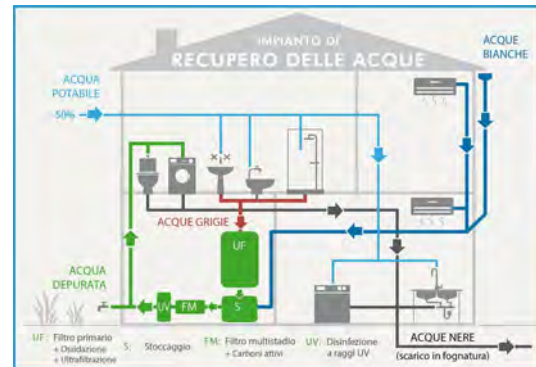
IMPIANTO DI
RECUPERO DELLE ACQUE

ACQUA POTABILE
50%

ACQUE BIANCHE

ACQUE GRIGIE

UF

ACQUA DEPURATA

UV FM S

ACQUE NERE
(scarico in fognatura)

UF: Filtro primario + Ossidazione + Ultrafiltrazione

S: Stoccaggio

FM: Filtro multistadio + Carboni attivi

UV: Disinfezione a raggi UV